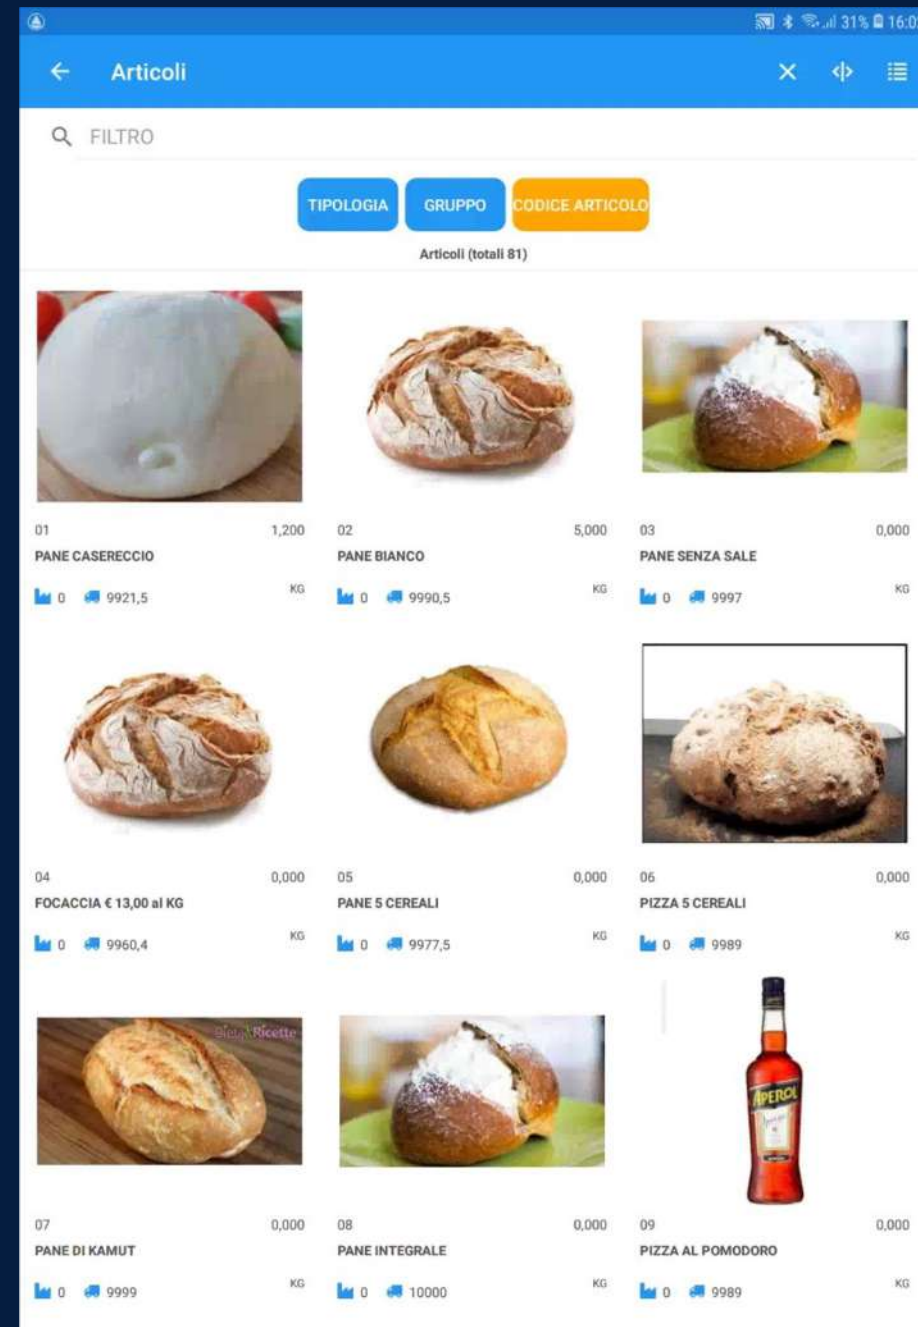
31% 16:0

Articoli

FILTRO

TIPOLOGIA GRUPPO CODICE ARTICOLO

Articoli (totali 81)

01 1,200
PANE CASERECCIO
0 9921,5 KG

02 5,000
PANE BIANCO
0 9990,5 KG

03 0,000
PANE SENZA SALE
0 9997 KG

04 0,000
FOCACCIA € 13,00 al KG
0 9960,4 KG

05 0,000
PANE 5 CEREALI
0 9977,5 KG

06 0,000
PIZZA 5 CEREALI
0 9989 KG

Ricette

07 0,000
PANE DI KAMUT
0 9999 KG

APEROL

08 0,000
PANE INTEGRALE
0 10000 KG

09 0,000
PIZZA AL POMODORO
0 9989 KG